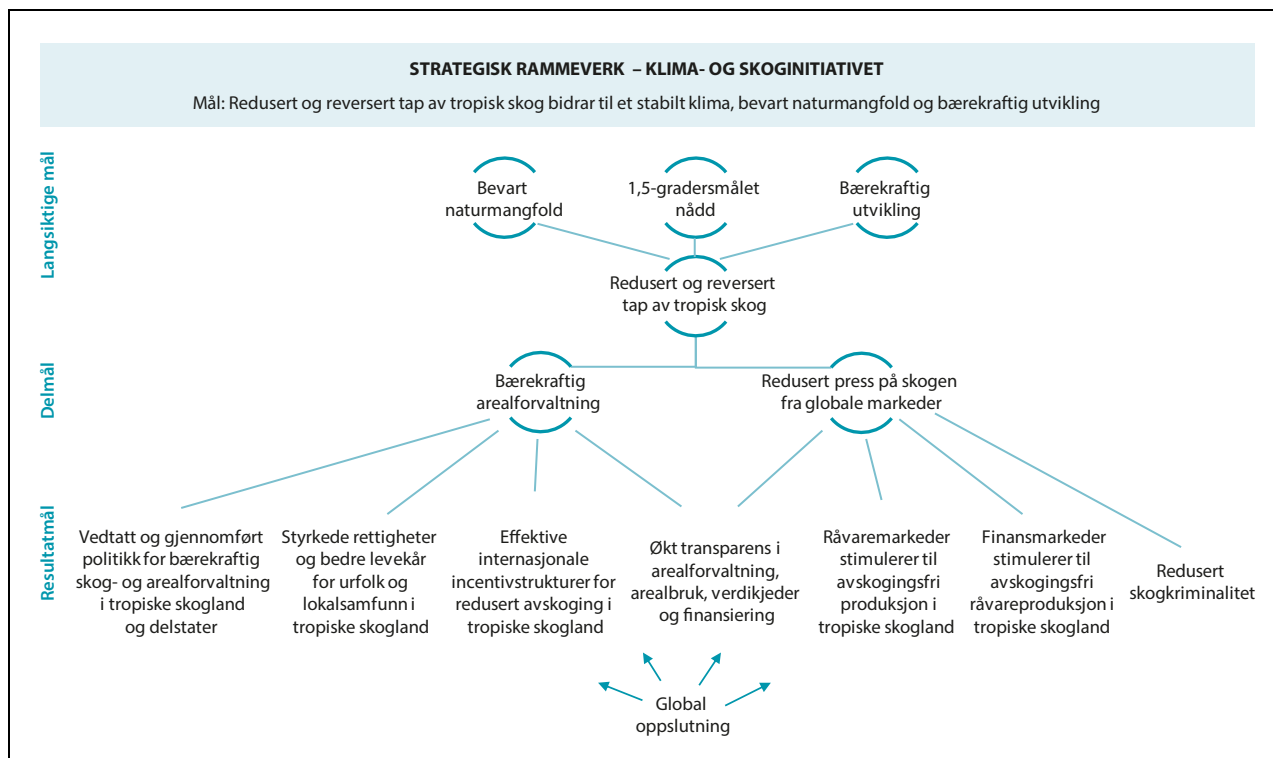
STRATEGISK RAMMEVERK – KLIMA- OG SKOGINITIATIVET

Mål: Redusert og reversert tap av tropisk skog bidrar til et stabilt klima, bevart naturmangfold og bærekraftig utvikling

Langsiktige mål

Bevart naturmangfold

1,5-gradersmålet nådd

Bærekraftig utvikling

Redusert og reversert tap av tropisk skog

Delmål

Bærekraftig arealforvaltning

Redusert press på skogen fra globale markeder

Resultatmål

Vedtatt og gjennomført politikk for bærekraftig skog- og arealforvaltning i tropiske skogland og delstater

Styrkede rettigheter og bedre levekår for urfolk og lokalsamfunn i tropiske skogland

Effektive internasjonale incentivstrukturer for redusert avskoging i tropiske skogland

Økt transparens i arealforvaltning, arealbruk, verdikjeder og finansiering

Råvaremarkeder stimulerer til avskogingsfri produksjon i tropiske skogland

Finansmarkeder stimulerer til avskogingsfri råvareproduksjon i tropiske skogland

Redusert skogkriminalitet

Global oppslutning